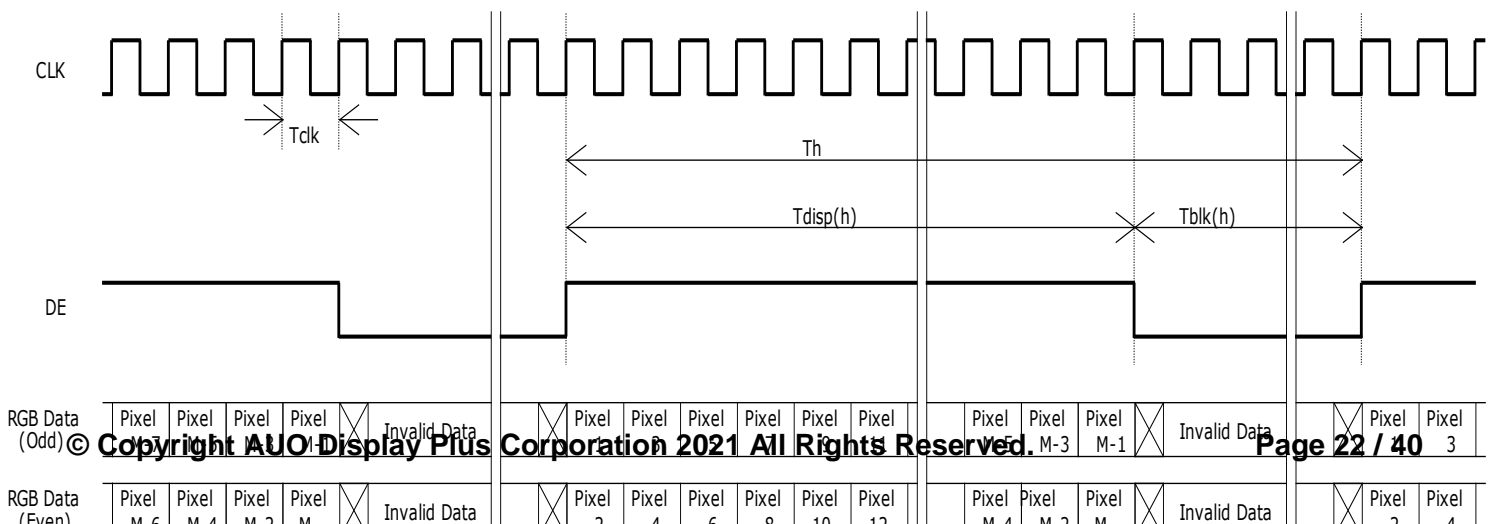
CLK

Tclk

Th

Tdisp(h)

Tblk(h)

DE

RGB Data (Odd)

Pixel M-7 Pixel M-5 Pixel M-3 Pixel M-1 Invalid Data Pixel 1 Pixel 3 Pixel 5 Pixel 7 Pixel 9 Pixel 11 Pixel M-5 Pixel M-3 Pixel M-1 Invalid Data Pixel 1 Pixel 3

© Copyright AUO Display Plus Corporation 2021 All Rights Reserved. Page 22 / 40

RGB Data (Even)

Pixel M-6 Pixel M-4 Pixel M-2 Pixel M Invalid Data Pixel 2 Pixel 4 Pixel 6 Pixel 8 Pixel 10 Pixel 12 Pixel M-4 Pixel M-2 Pixel M Invalid Data Pixel 2 Pixel 4